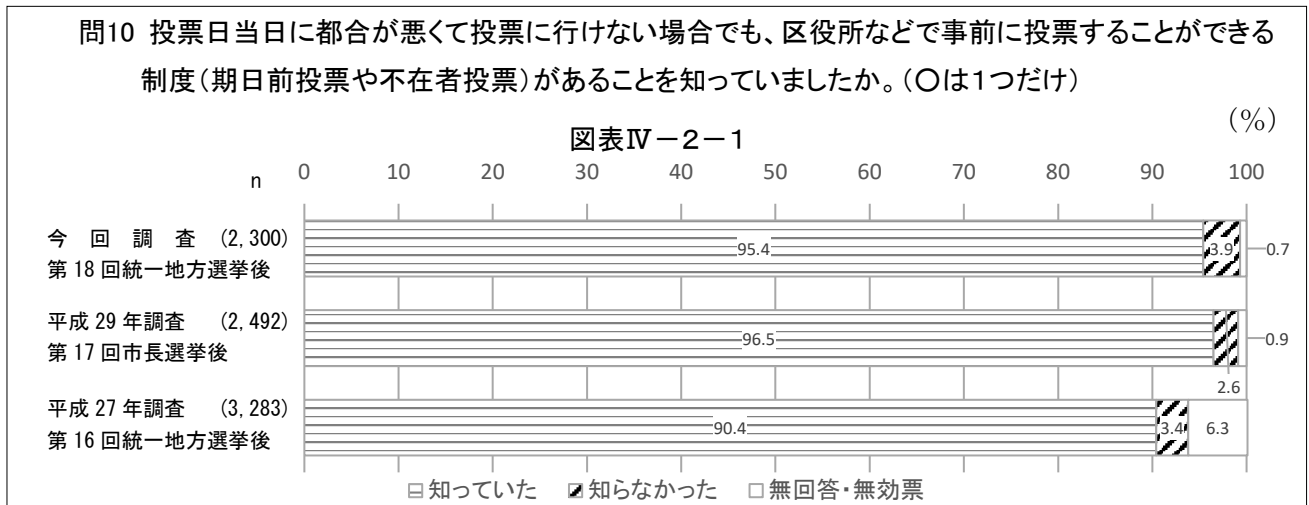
問10 投票日当日に都合が悪くて投票に行けない場合でも、区役所などで事前に投票することができる制度（期日前投票や不在者投票）があることを知っていましたか。（○は1つだけ）

(%)

図表Ⅳ－2－1

n 0 10 20 30 40 50 60 70 80 90 100

今 回 調 査 (2,300)
第 18 回統一地方選挙後
95.4 3.9 0.7

平成 29 年調査 (2,492)
第 17 回市長選挙後
96.5 0.9 2.6

平成 27 年調査 (3,283)
第 16 回統一地方選挙後
90.4 3.4 6.3

知っていた 知らなかった 無回答・無効票